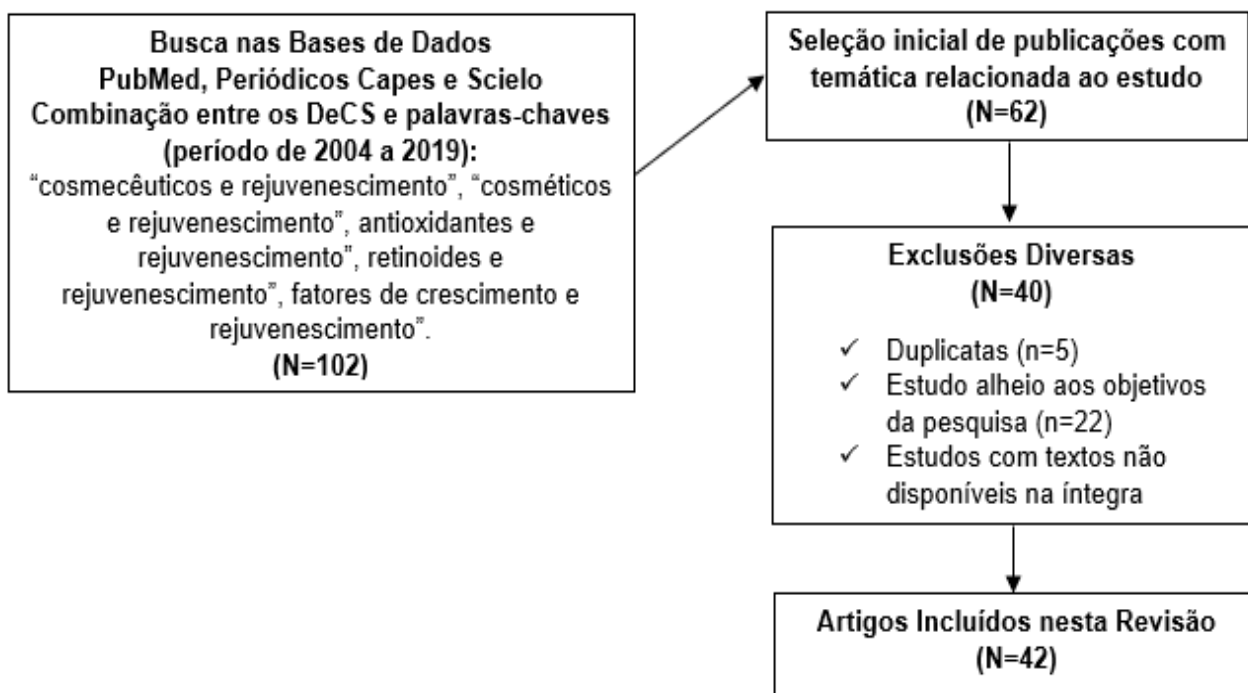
Busca nas Bases de Dados
PubMed, Periódicos Capes e Scielo
Combinação entre os DeCS e palavras-chaves
(período de 2004 a 2019):
"cosmecêuticos e rejuvenescimento", "cosméticos e rejuvenescimento", antioxidantes e rejuvenescimento", retinoides e rejuvenescimento", fatores de crescimento e rejuvenescimento".
(N=102)

Seleção inicial de publicações com temática relacionada ao estudo
(N=62)

Exclusões Diversas
(N=40)

✓ Duplicatas (n=5)
✓ Estudo alheio aos objetivos da pesquisa (n=22)
✓ Estudos com textos não disponíveis na íntegra

Artigos Incluídos nesta Revisão
(N=42)